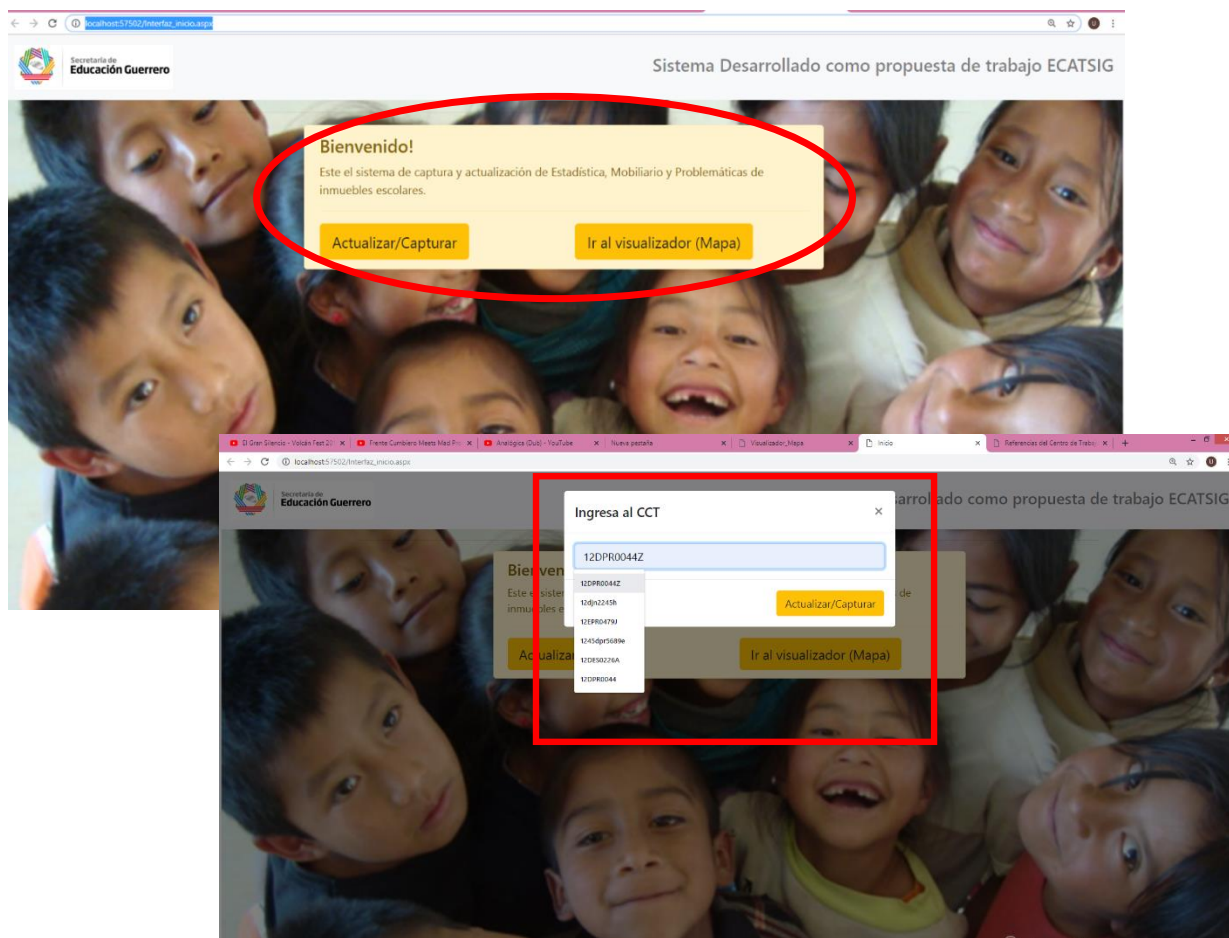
localhost:57502/Interfaz_inicio.aspx

Secretaría de Educación Guerrero

Sistema Desarrollado como propuesta de trabajo ECATSIG

Bienvenido!

Este el sistema de captura y actualización de Estadística, Mobiliario y Problemáticas de inmuebles escolares.

Actualizar/Capturar

Ir al visualizador (Mapa)

El Gran Silencio - Volcán Fest 20 | Frente Cumbiero Meets Mad Pro | Analógica (Dub) - YouTube | Nueva pestaña | Visualizador_Mapa | Inicio | Referencias del Centro de Trabaj

localhost:57502/Interfaz_inicio.aspx

Secretaría de Educación Guerrero

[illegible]arrollado como propuesta de trabajo ECATSIG

Ingresa al CCT

×

12DPR0044Z

12DPR0044Z
12djn2245h
12EPR0479J
1245dpr5689e
12DES0226A
12DPR0044

Actualizar/Capturar

Bienven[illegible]

Este el sister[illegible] de inmu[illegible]

Actualiz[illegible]

Ir al visualizador (Mapa)